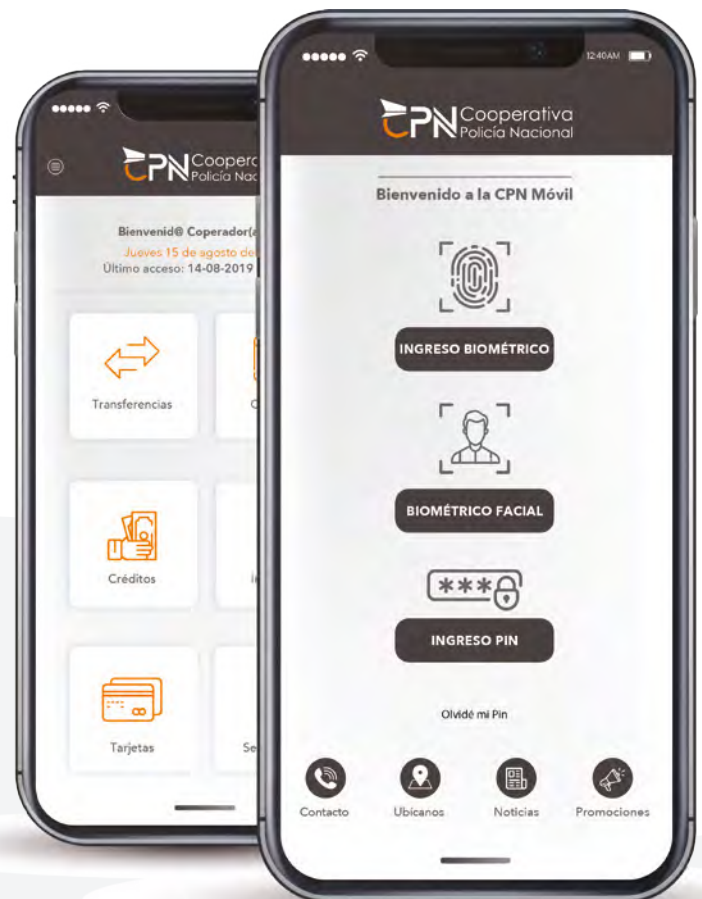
CPN Cooperativa Policía Nacional

Bienvenid@ Coperador(a

Jueves 15 de agosto de

Último acceso: 14-08-2019

Transferencias

Créditos

Tarjetas

12:40AM

CPN Cooperativa Policía Nacional

Bienvenido a la CPN Móvil

INGRESO BIOMÉTRICO

BIOMÉTRICO FACIAL

***

INGRESO PIN

Olvidé mi Pin

Contacto

Ubícanos

Noticias

Promociones